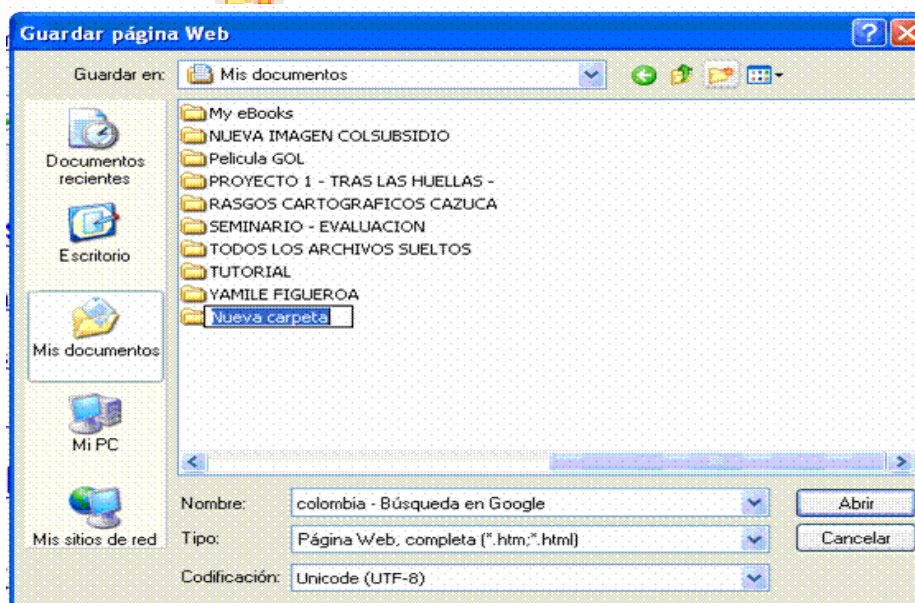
Guardar página Web

Guardar en: Mis documentos

Documentos recientes
Escritorio
Mis documentos
Mi PC
Mis sitios de red

My eBooks
NUEVA IMAGEN COLSUBSIDIO
Pelicula GOL
PROYECTO 1 - TRAS LAS HUELLAS -
RASGOS CARTOGRAFICOS CAZUCA
SEMINARIO - EVALUACION
TODOS LOS ARCHIVOS SUELTOS
TUTORIAL
YAMILE FIGUEROA
Nueva carpeta

Nombre: colombia - Búsqueda en Google
Tipo: Página Web, completa (*.htm;*.html)
Codificación: Unicode (UTF-8)

Abrir
Cancelar